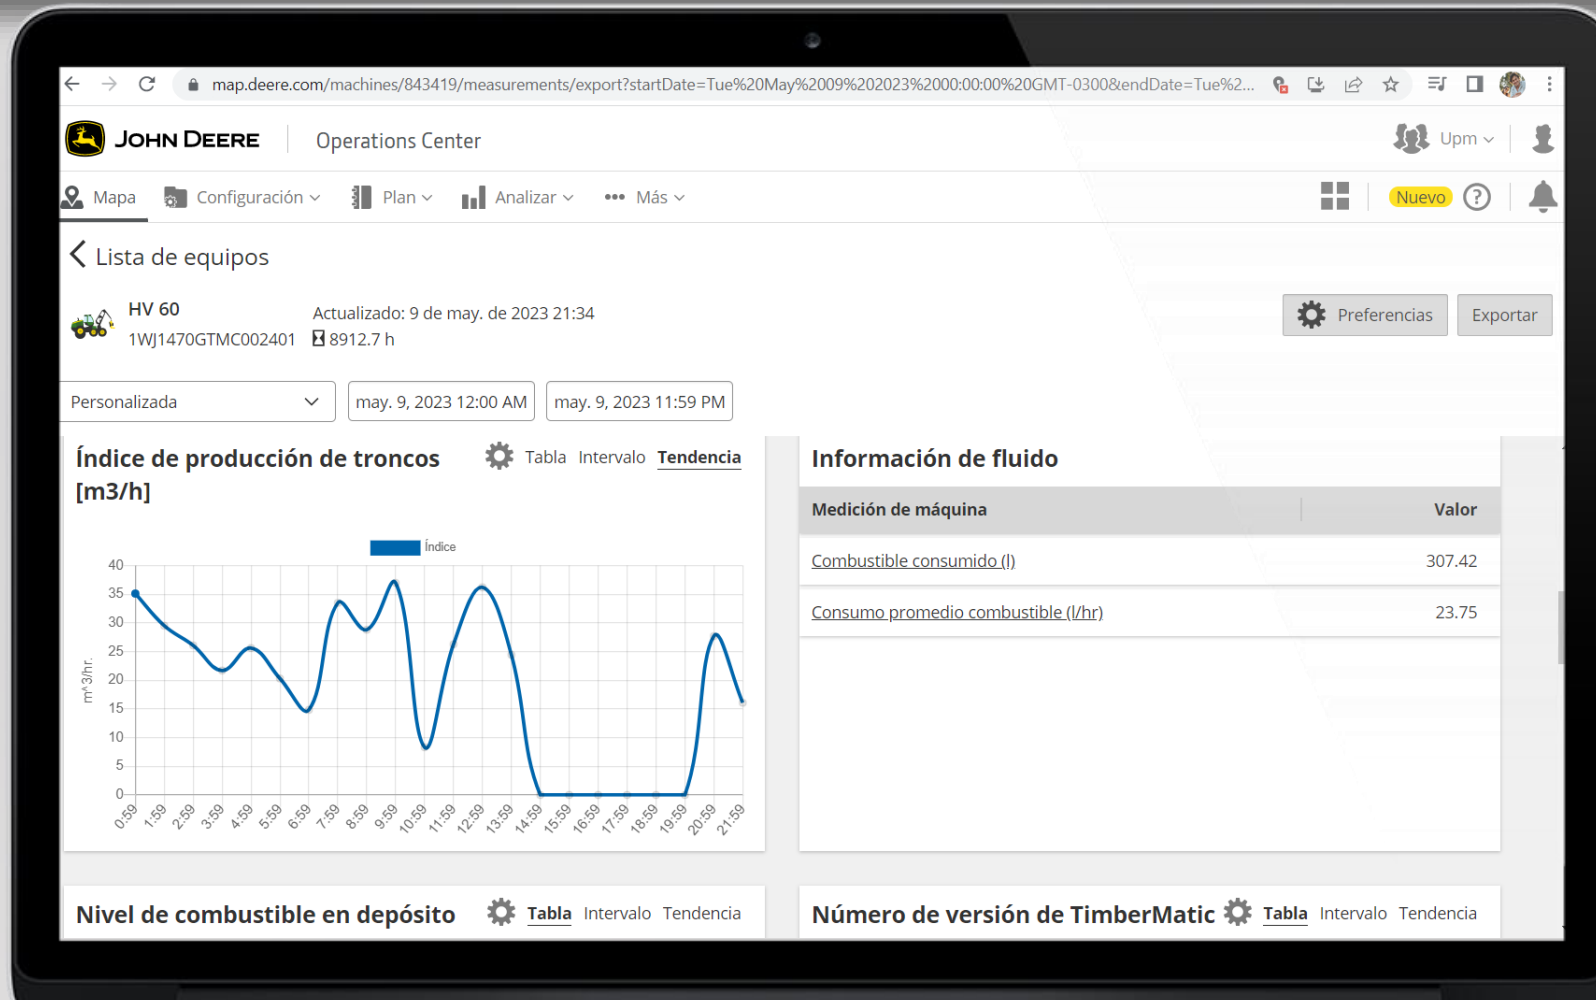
map.deere.com/machines/843419/measurements/export?startDate=Tue%20May%2009%202023%2000:00:00%20GMT-0300&endDate=Tue%2...

JOHN DEERE Operations Center

Upm

Mapa Configuración Plan Analizar Más

Nuevo

Lista de equipos

HV 60
1WJ1470GTMC002401

Actualizado: 9 de may. de 2023 21:34
8912.7 h

Preferencias Exportar

Personalizada
may. 9, 2023 12:00 AM
may. 9, 2023 11:59 PM

Índice de producción de troncos [m3/h]

Tabla Intervalo Tendencia

Índice

40
35
30
25
20
15
10
5
0

m³3/hr.

0:59 1:59 2:59 3:59 4:59 5:59 6:59 7:59 8:59 9:59 10:59 11:59 12:59 13:59 14:59 15:59 16:59 17:59 18:59 19:59 20:59 21:59

Información de fluido

| Medición de máquina | Valor |
|---|---|
| Combustible consumido (l) | 307.42 |
| Consumo promedio combustible (l/hr) | 23.75 |

Nivel de combustible en depósito

Tabla Intervalo Tendencia

Número de versión de TimberMatic

Tabla Intervalo Tendencia